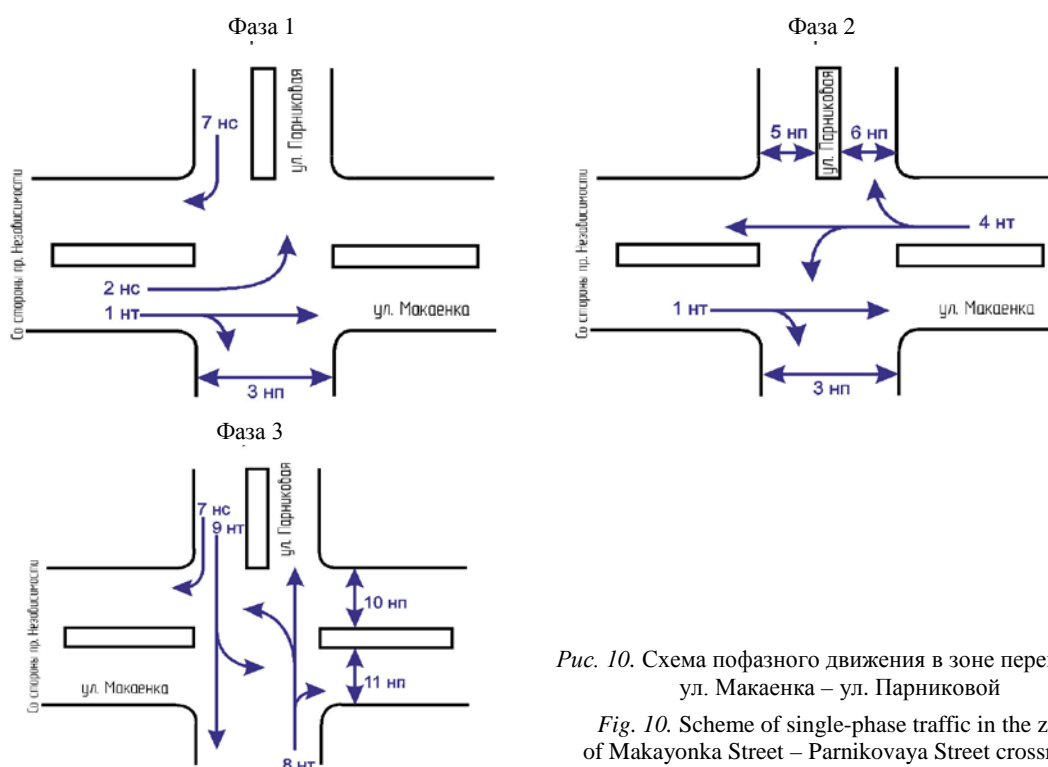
Фаза 1

ул. Парниковая

7 нс

Со стороны пр. Независимости

2 нс

1 нт

ул. Макаенка

3 нп

Фаза 2

ул. Парниковая

5 нп

6 нп

Со стороны пр. Независимости

4 нт

1 нт

ул. Макаенка

3 нп

Фаза 3

ул. Парниковая

7 нс

9 нт

Со стороны пр. Независимости

10 нп

ул. Макаенка

11 нп

8 нт

Рис. 10. Схема пофазного движения в зоне пере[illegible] ул. Макаенка – ул. Парниковой

Fig. 10. Scheme of single-phase traffic in the z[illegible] of Makayonka Street – Parnikovaya Street crossi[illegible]